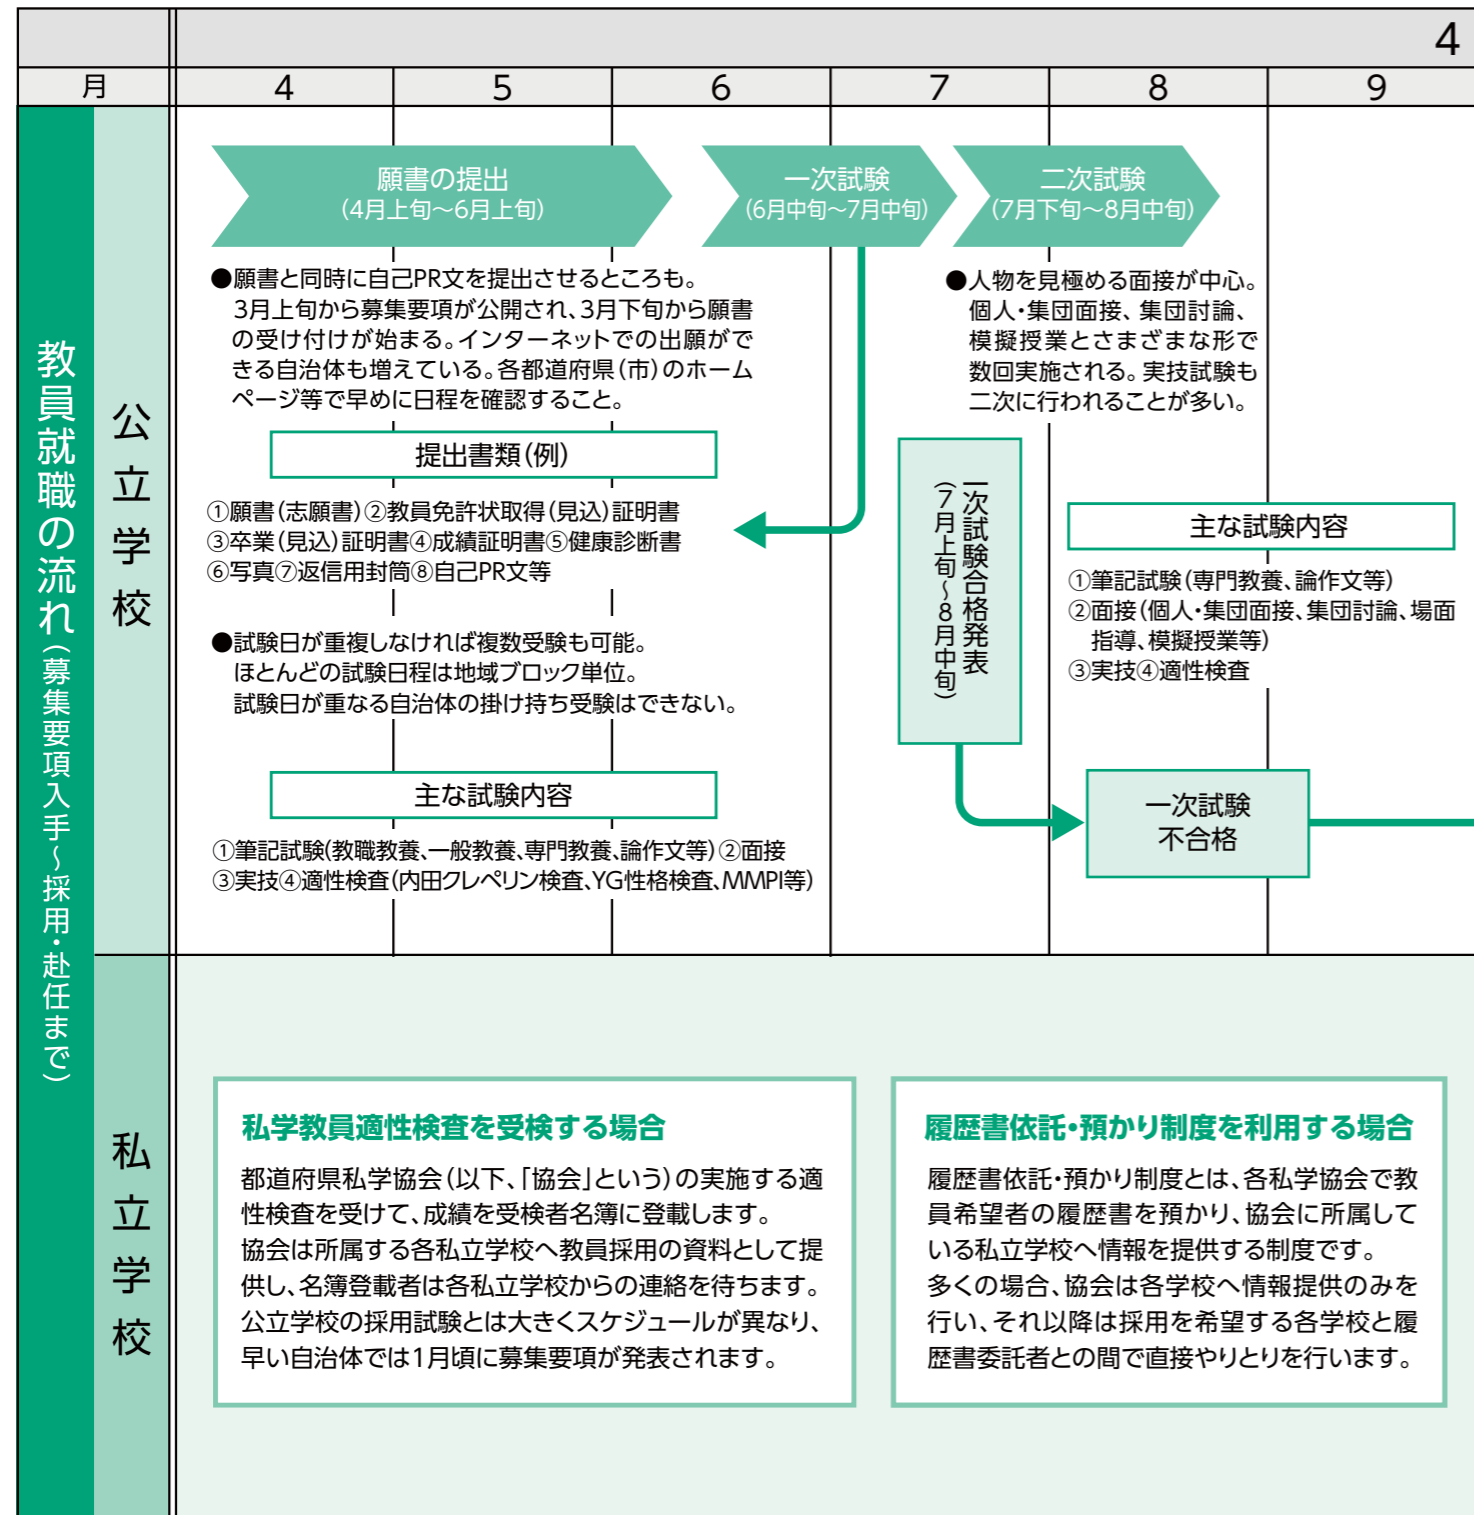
4

| 月 | 4 | 5 | 6 | 7 | 8 | 9 |
|---|---|---|---|---|---|---|

教員就職の流れ（募集要項入手～採用・赴任まで）

公立学校

願書の提出
(4月上旬～6月上旬)

一次試験
(6月中旬～7月中旬)

二次試験
(7月下旬～8月中旬)

●願書と同時に自己PR文を提出させるところも。3月上旬から募集要項が公開され、3月下旬から願書の受け付けが始まる。インターネットでの出願ができる自治体も増えている。各都道府県（市）のホームページ等で早めに日程を確認すること。

提出書類（例）

①願書（志願書）②教員免許状取得（見込）証明書
③卒業（見込）証明書④成績証明書⑤健康診断書
⑥写真⑦返信用封筒⑧自己PR文等

●試験日が重複しなければ複数受験も可能。
ほとんどの試験日程は地域ブロック単位。
試験日が重なる自治体の掛け持ち受験はできない。

主な試験内容

①筆記試験(教職教養､一般教養､専門教養､論作文等)②面接
③実技④適性検査(内田クレペリン検査､YG性格検査､MMPI等)

●人物を見極める面接が中心。個人・集団面接、集団討論、模擬授業とさまざまな形で数回実施される。実技試験も二次に行われることが多い。

一次試験合格発表
（7月上旬～8月中旬）

主な試験内容

①筆記試験（専門教養、論作文等）
②面接（個人・集団面接、集団討論、場面指導、模擬授業等）
③実技④適性検査

一次試験
不合格

私立学校

私学教員適性検査を受検する場合

都道府県私学協会（以下、「協会」という）の実施する適性検査を受けて、成績を受検者名簿に登載します。
協会は所属する各私立学校へ教員採用の資料として提供し、名簿登載者は各私立学校からの連絡を待ちます。
公立学校の採用試験とは大きくスケジュールが異なり、早い自治体では1月頃に募集要項が発表されます。

履歴書依託・預かり制度を利用する場合

履歴書依託・預かり制度とは、各私学協会で教員希望者の履歴書を預かり、協会に所属している私立学校へ情報を提供する制度です。
多くの場合、協会は各学校へ情報提供のみを行い、それ以降は採用を希望する各学校と履歴書委託者との間で直接やりとりを行います。